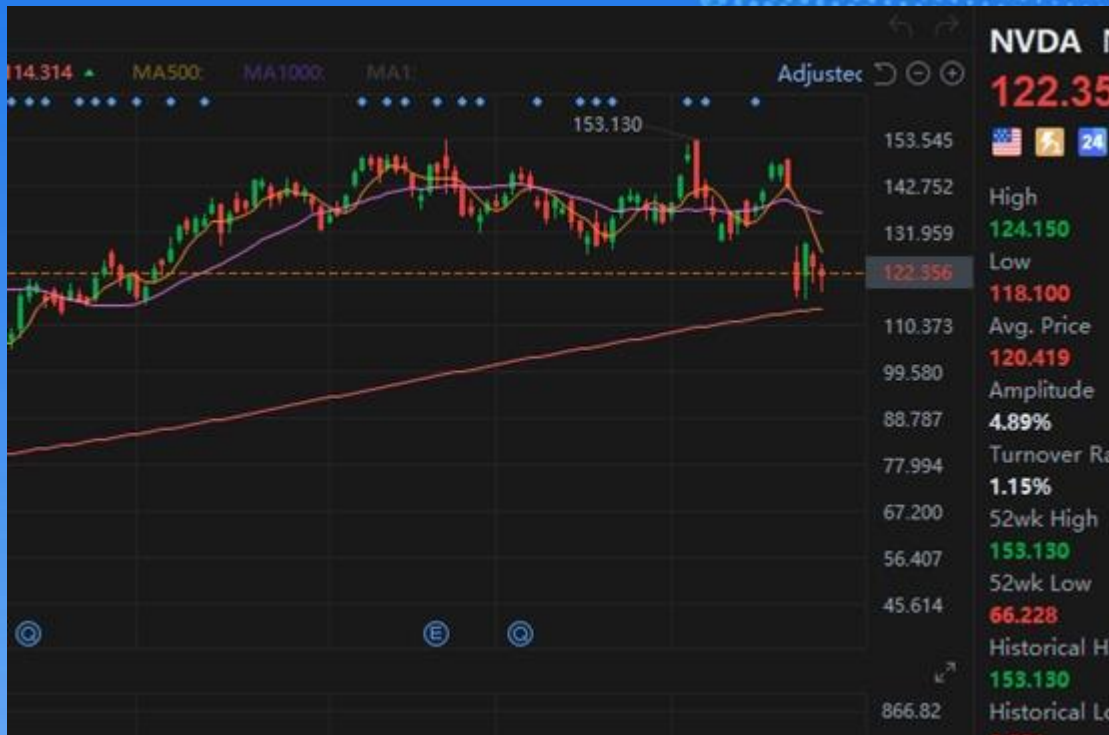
114.314 ▲ MA500: MA1000: MA1: Adjustec

153.130

153.545
142.752
131.959
122.356
110.373
99.580
88.787
77.994
67.200
56.407
45.614

Q E Q

866.82

NVDA N
122.35
24

High
124.150
Low
118.100
Avg. Price
120.419
Amplitude
4.89%
Turnover Ra
1.15%
52wk High
153.130
52wk Low
66.228
Historical H
153.130
Historical Lo